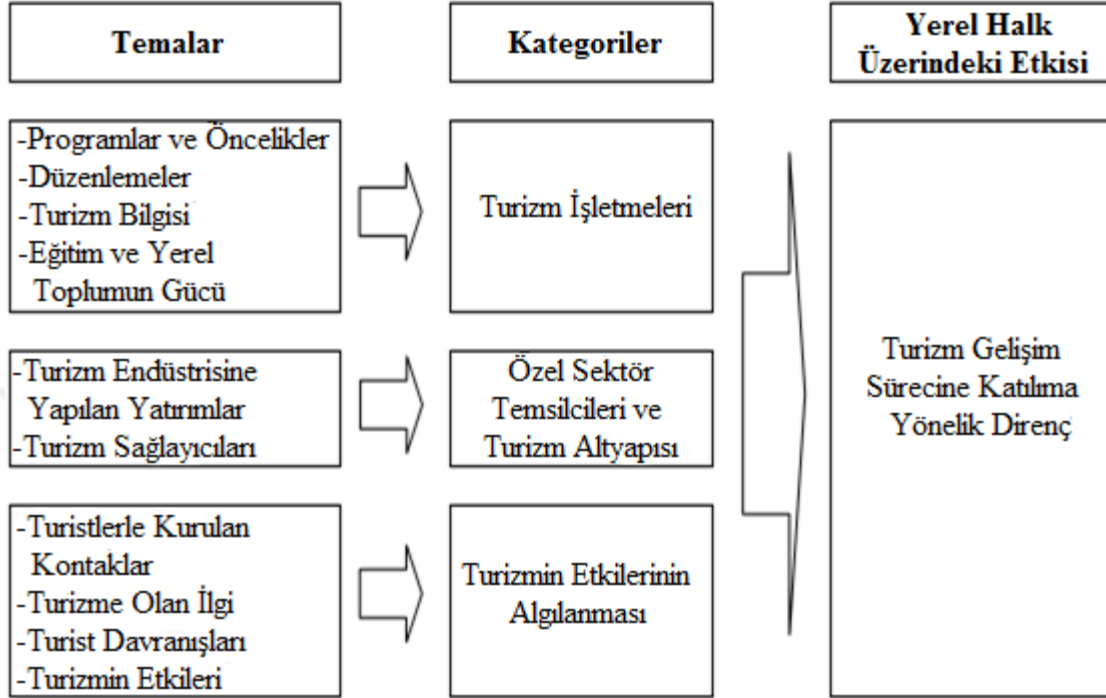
Temalar

Kategoriler

Yerel Halk Üzerindeki Etkisi

-Programlar ve Öncelikler
-Düzenlemeler
-Turizm Bilgisi
-Eğitim ve Yerel Toplumun Gücü

Turizm İşletmeleri

-Turizm Endüstrisine Yapılan Yatırımlar
-Turizm Sağlayıcıları

Özel Sektör Temsilcileri ve Turizm Altyapısı

-Turistlerle Kurulan Kontaklar
-Turizme Olan İlgi
-Turist Davranışları
-Turizmin Etkileri

Turizmin Etkilerinin Algılanması

Turizm Gelişim Sürecine Katılıma Yönelik Direnç